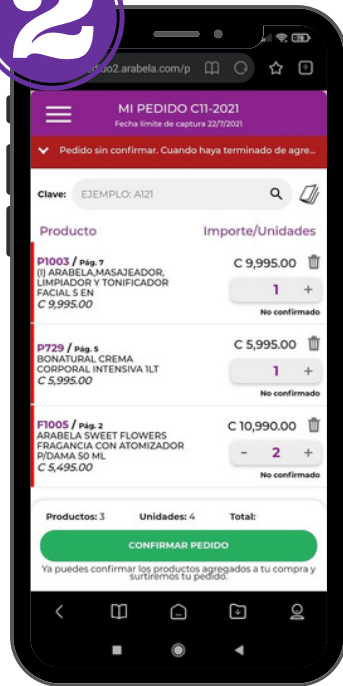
2

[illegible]ido2.arabela.com/p

MI PEDIDO C11-2021
Fecha límite de captura 22/7/2021

Pedido sin confirmar. Cuando haya terminado de agre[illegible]

Clave: EJEMPLO: A121

Producto Importe/Unidades

P1003 / Pág. 7
(I) ARABELA,MASAJEADOR, LIMPIADOR Y TONIFICADOR FACIAL 5 EN
C 9,995.00
C 9,995.00
1 +
No confirmado

P729 / Pág. 5
BONATURAL CREMA CORPORAL INTENSIVA 1LT
C 5,995.00
C 5,995.00
1 +
No confirmado

F1005 / Pág. 2
ARABELA SWEET FLOWERS FRAGANCIA CON ATOMIZADOR P/DAMA 50 ML
C 5,495.00
C 10,990.00
- 2 +
No confirmado

Productos: 3 Unidades: 4 Total:

CONFIRMAR PEDIDO

Ya puedes confirmar los productos agregados a tu compra y surtiremos tu pedido.